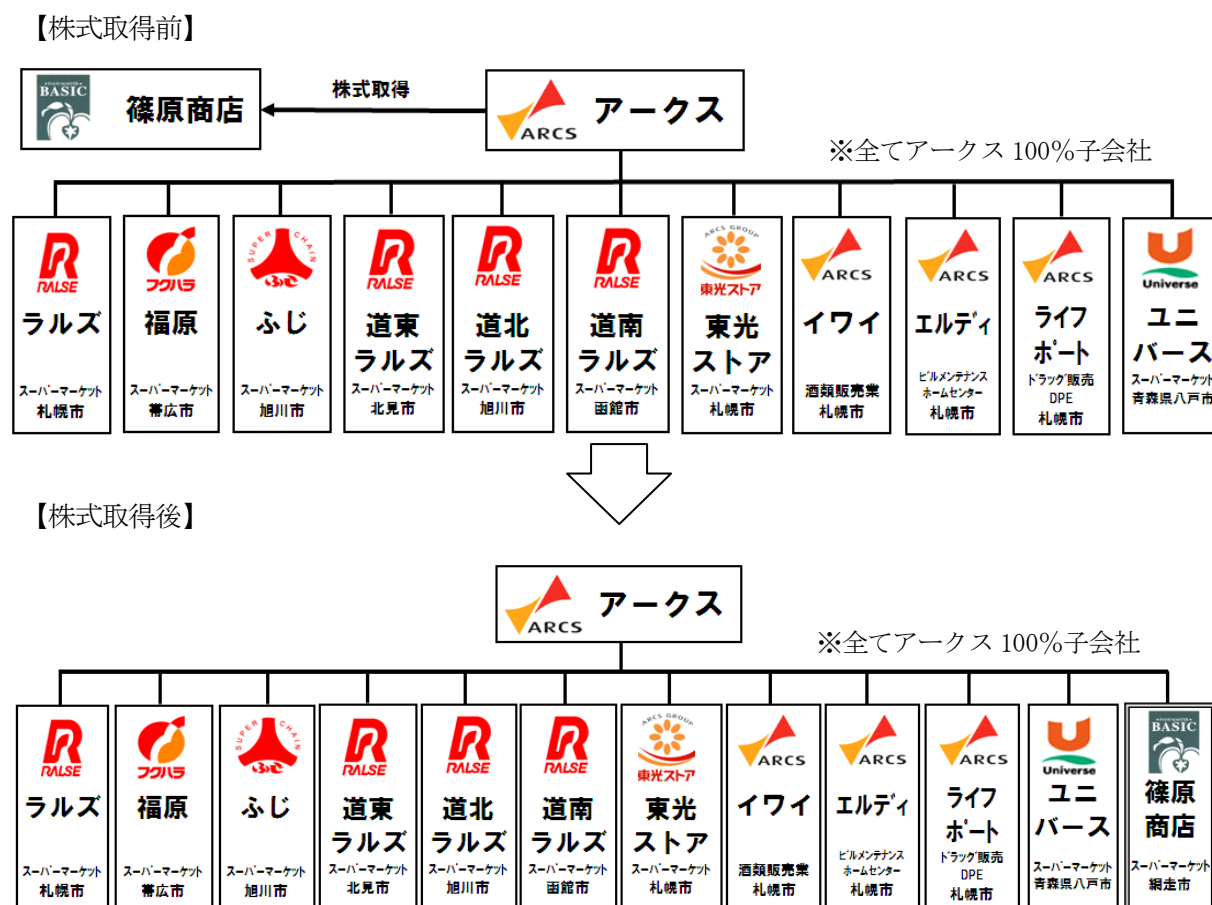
【株式取得前】

FOOD MASTER BASIC 篠原商店

株式取得

ARCS アークス

※全てアークス 100%子会社

RALSE ラルズ スーパーマーケット 札幌市

フクハラ 福原 スーパーマーケット 帯広市

SUPER CHAIN ふじ ふじ スーパーマーケット 旭川市

RALSE 道東ラルズ スーパーマーケット 北見市

RALSE 道北ラルズ スーパーマーケット 旭川市

RALSE 道南ラルズ スーパーマーケット 函館市

ARCS GROUP 東光ストア 東光ストア スーパーマーケット 札幌市

ARCS イワイ 酒類販売業 札幌市

ARCS エルディ ビルメンテナンス ホームセンター 札幌市

ARCS ライフポート ドラッグ販売 DPE 札幌市

Universe ユニバース スーパーマーケット 青森県八戸市

【株式取得後】

ARCS アークス

※全てアークス 100%子会社

RALSE ラルズ スーパーマーケット 札幌市

フクハラ 福原 スーパーマーケット 帯広市

SUPER CHAIN ふじ ふじ スーパーマーケット 旭川市

RALSE 道東ラルズ スーパーマーケット 北見市

RALSE 道北ラルズ スーパーマーケット 旭川市

RALSE 道南ラルズ スーパーマーケット 函館市

ARCS GROUP 東光ストア 東光ストア スーパーマーケット 札幌市

ARCS イワイ 酒類販売業 札幌市

ARCS エルディ ビルメンテナンス ホームセンター 札幌市

ARCS ライフポート ドラッグ販売 DPE 札幌市

Universe ユニバース スーパーマーケット 青森県八戸市

FOOD MASTER BASIC 篠原商店 スーパーマーケット 網走市